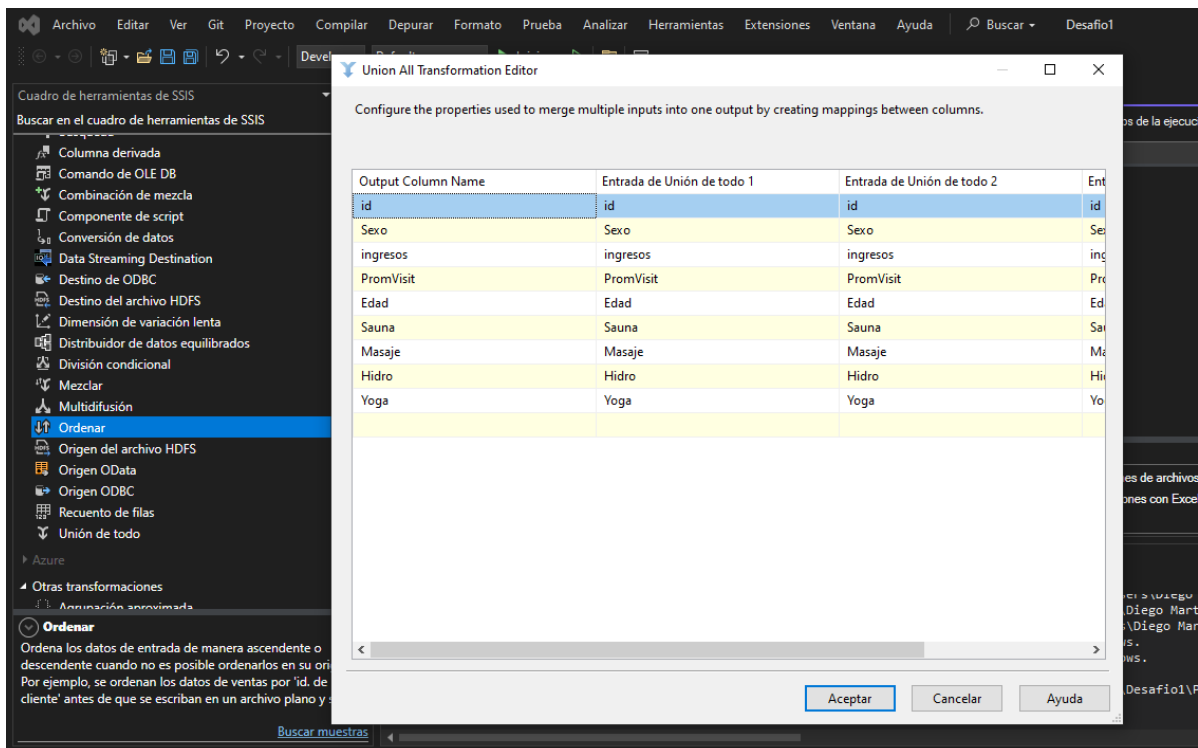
Archivo Editar Ver Git Proyecto Compilar Depurar Formato Prueba Analizar Herramientas Extensiones Ventana Ayuda Buscar Desafio1

Devel

Union All Transformation Editor

Configure the properties used to merge multiple inputs into one output by creating mappings between columns.

| Output Column Name | Entrada de Unión de todo 1 | Entrada de Unión de todo 2 | Ent |
|---|---|---|---|
| id | id | id | id |
| Sexo | Sexo | Sexo | Se |
| ingresos | ingresos | ingresos | ing |
| PromVisit | PromVisit | PromVisit | Pr |
| Edad | Edad | Edad | Ed |
| Sauna | Sauna | Sauna | Sa |
| Masaje | Masaje | Masaje | Ma |
| Hidro | Hidro | Hidro | Hi |
| Yoga | Yoga | Yoga | Yo |
| | | | |

Aceptar Cancelar Ayuda

Cuadro de herramientas de SSIS
Buscar en el cuadro de herramientas de SSIS
Columna derivada
Comando de OLE DB
Combinación de mezcla
Componente de script
Conversión de datos
Data Streaming Destination
Destino de ODBC
Destino del archivo HDFS
Dimensión de variación lenta
Distribuidor de datos equilibrados
División condicional
Mezclar
Multidifusión
Ordenar
Origen del archivo HDFS
Origen OData
Origen ODBC
Recuento de filas
Unión de todo
Azure
Otras transformaciones
Agrupación aproximada

Ordenar
Ordena los datos de entrada de manera ascendente o descendente cuando no es posible ordenarlos en su ori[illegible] Por ejemplo, se ordenan los datos de ventas por 'id. de cliente' antes de que se escriban en un archivo plano y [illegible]

Buscar muestras

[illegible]s de la ejecuc
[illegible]es de archivos
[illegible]ones con Exce
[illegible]ers\Diego
\Diego Mart
\Diego Mar
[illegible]s.
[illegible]ows.
\Desafio1\F